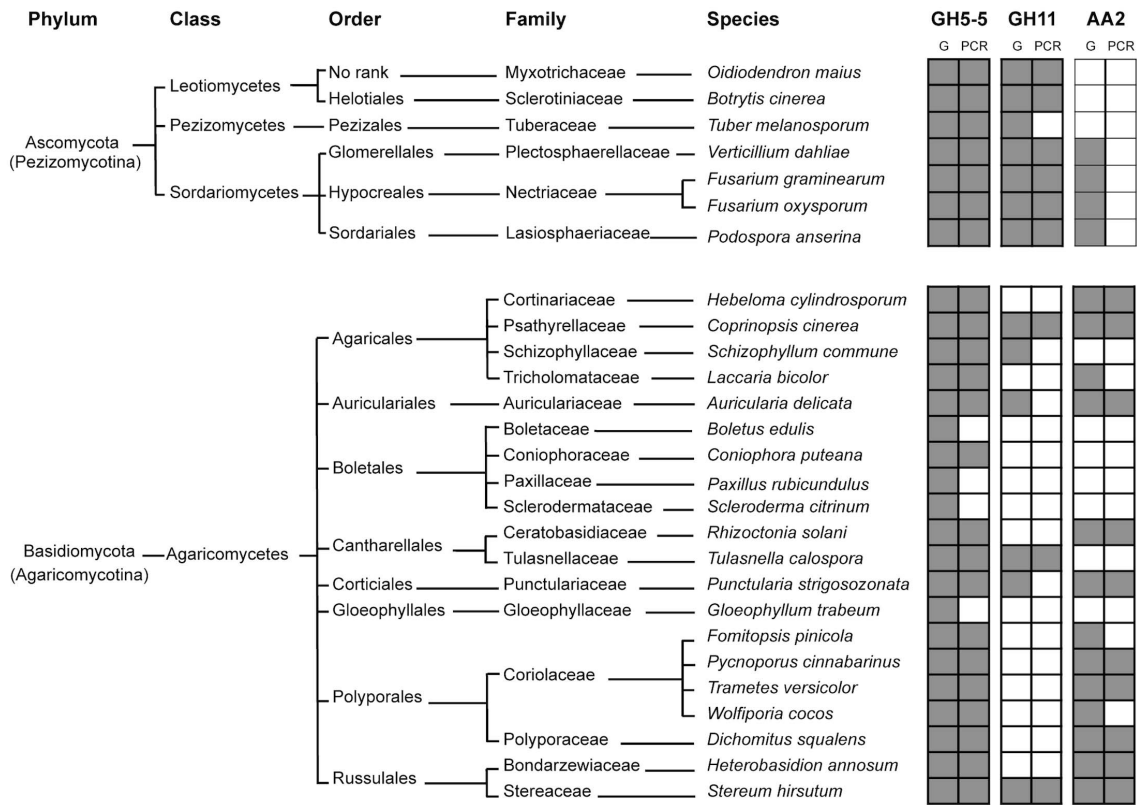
| Phylum | Class | Order | Family | Species |
|---|---|---|---|---|
| Ascomycota (Pezizomycotina) | Leotiomycetes | No rank | Myxotrichaceae | *Oidiodendron maius* |
| | | Helotiales | Sclerotiniaceae | *Botrytis cinerea* |
| | Pezizomycetes | Pezizales | Tuberaceae | *Tuber melanosporum* |
| | Sordariomycetes | Glomerellales | Plectosphaerellaceae | *Verticillium dahliae* |
| | | Hypocreales | Nectriaceae | *Fusarium graminearum* |
| | | | | *Fusarium oxysporum* |
| | | Sordariales | Lasiosphaeriaceae | *Podospora anserina* |
| Basidiomycota (Agaricomycotina) | Agaricomycetes | Agaricales | Cortinariaceae | *Hebeloma cylindrosporum* |
| | | | Psathyrellaceae | *Coprinopsis cinerea* |
| | | | Schizophyllaceae | *Schizophyllum commune* |
| | | | Tricholomataceae | *Laccaria bicolor* |
| | | Auriculariales | Auriculariaceae | *Auricularia delicata* |
| | | Boletales | Boletaceae | *Boletus edulis* |
| | | | Coniophoraceae | *Coniophora puteana* |
| | | | Paxillaceae | *Paxillus rubicundulus* |
| | | | Sclerodermataceae | *Scleroderma citrinum* |
| | | Cantharellales | Ceratobasidiaceae | *Rhizoctonia solani* |
| | | | Tulasnellaceae | *Tulasnella calospora* |
| | | Corticiales | Punctulariaceae | *Punctularia strigosozonata* |
| | | Gloeophyllales | Gloeophyllaceae | *Gloeophyllum trabeum* |
| | | Polyporales | Coriolaceae | *Fomitopsis pinicola* |
| | | | | *Pycnoporus cinnabarinus* |
| | | | | *Trametes versicolor* |
| | | | | *Wolfiporia cocos* |
| | | | Polyporaceae | *Dichomitus squalens* |
| | | Russulales | Bondarzewiaceae | *Heterobasidion annosum* |
| | | | Stereaceae | *Stereum hirsutum* |

GH5-5 GH11 AA2
G PCR G PCR G PCR